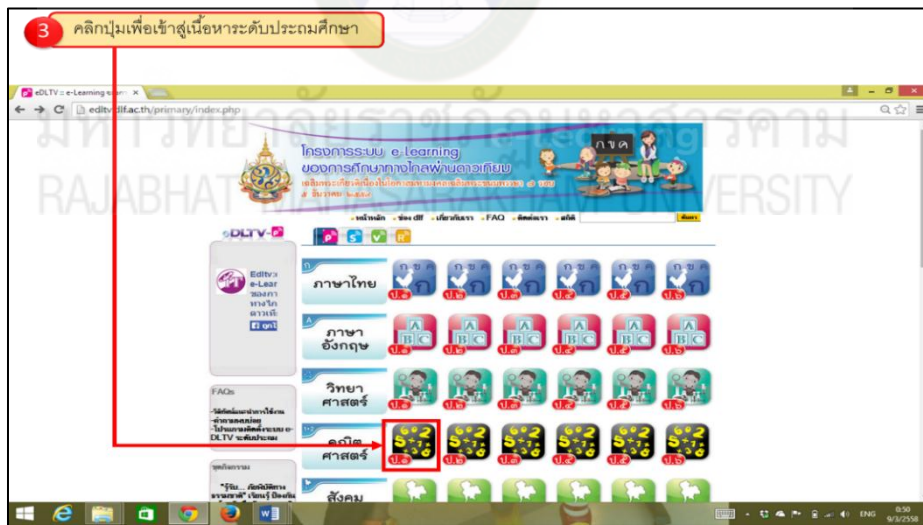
3 คลิกปุ่มเพื่อเข้าสู่เนื้อหาระดับประถมศึกษา

eDLTV :: e-Learning

edltv.dlf.ac.th/primary/index.php

มหาวิทยาลัยราชภัฏมหาสารคาม
RAJABHAT MAHASARAKHAM UNIVERSITY

โครงการระบบ e-Learning ของการศึกษาทางไกลผ่านดาวเทียม

ก ข ค

eDLTV

หน้าหลัก ช่อง dlf เกี่ยวกับเรา FAQ ติดต่อเรา สถิติ

P S V R

Edltv e-Lear ของก ทางไก ดาวเที

FAQs

ภาษาไทย

ภาษา อังกฤษ

วิทยา ศาสตร์

คณิต ศาสตร์

สังคม

ENG 0:50 9/3/2558